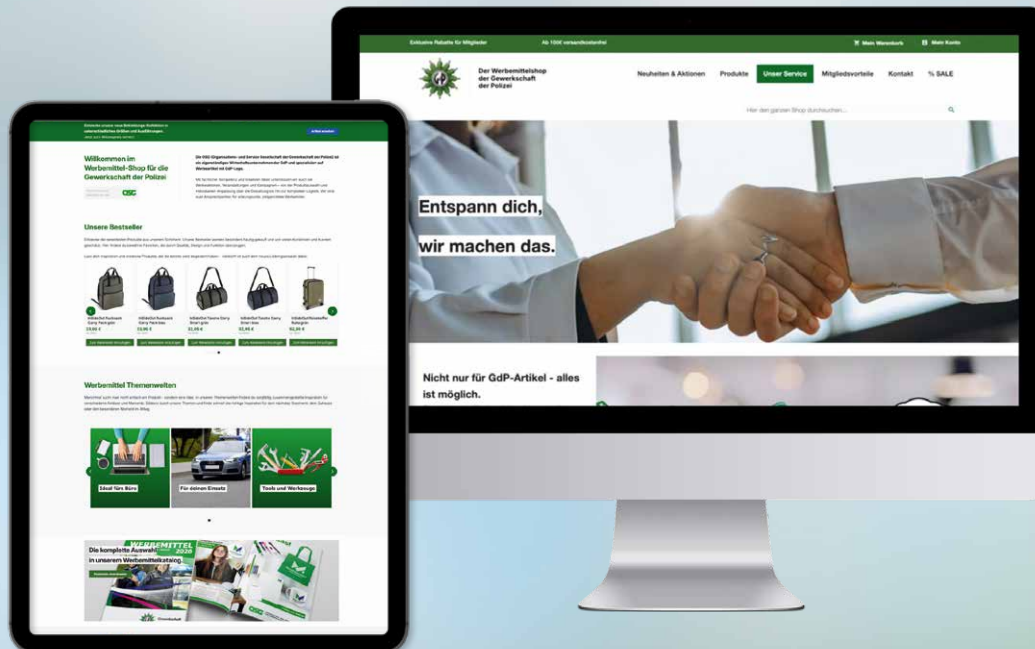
Exklusive Rabatte für Mitglieder

Ab 150€ versandkostenfrei

Mein Warenkorb

Mein Konto

Der Werbemittelshop der Gewerkschaft der Polizei

Neuheiten & Aktionen

Produkte

Unser Service

Mitgliedsvorteile

Kontakt

% SALE

Hier den ganzen Shop durchsuchen...

Entspann dich,

wir machen das.

Nicht nur für GdP-Artikel - alles ist möglich.

Willkommen im Werbemittel-Shop für die Gewerkschaft der Polizei

OSC

Unsere Bestseller

Werbemittel Themenwelten

Ideal fürs Büro

Für deinen Einsatz

Tools und Werkzeuge

Die komplette Auswahl in unserem Werbemittelkatalog.

WERBEMITTEL 2020

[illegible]